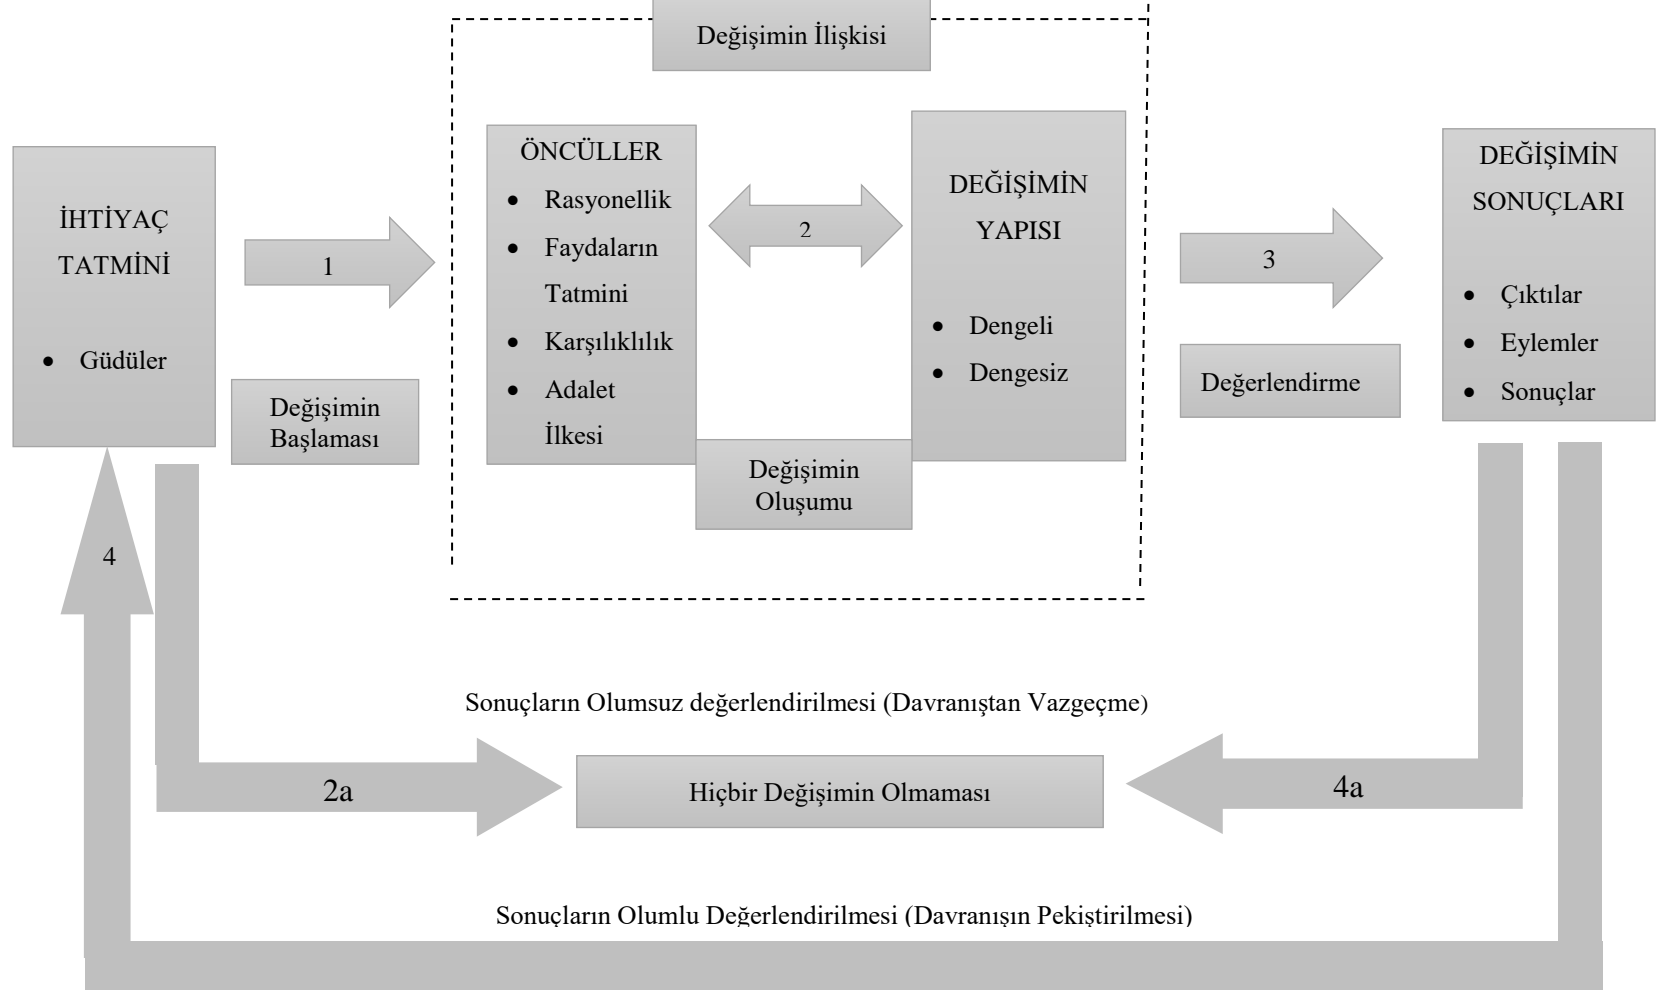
Değişimin İlişkisi

İHTİYAÇ TATMİNİ

- Güdüler

1

Değişimin Başlaması

ÖNCÜLLER

- Rasyonellik
- Faydaların Tatmini
- Karşılıklılık
- Adalet İlkesi

2

DEĞİŞİMİN YAPISI

- Dengeli
- Dengesiz

Değişimin Oluşumu

3

Değerlendirme

DEĞİŞİMİN SONUÇLARI

- Çıktılar
- Eylemler
- Sonuçlar

4

Sonuçların Olumsuz değerlendirilmesi (Davranıştan Vazgeçme)

2a

Hiçbir Değişimin Olmaması

4a

Sonuçların Olumlu Değerlendirilmesi (Davranışın Pekiştirilmesi)